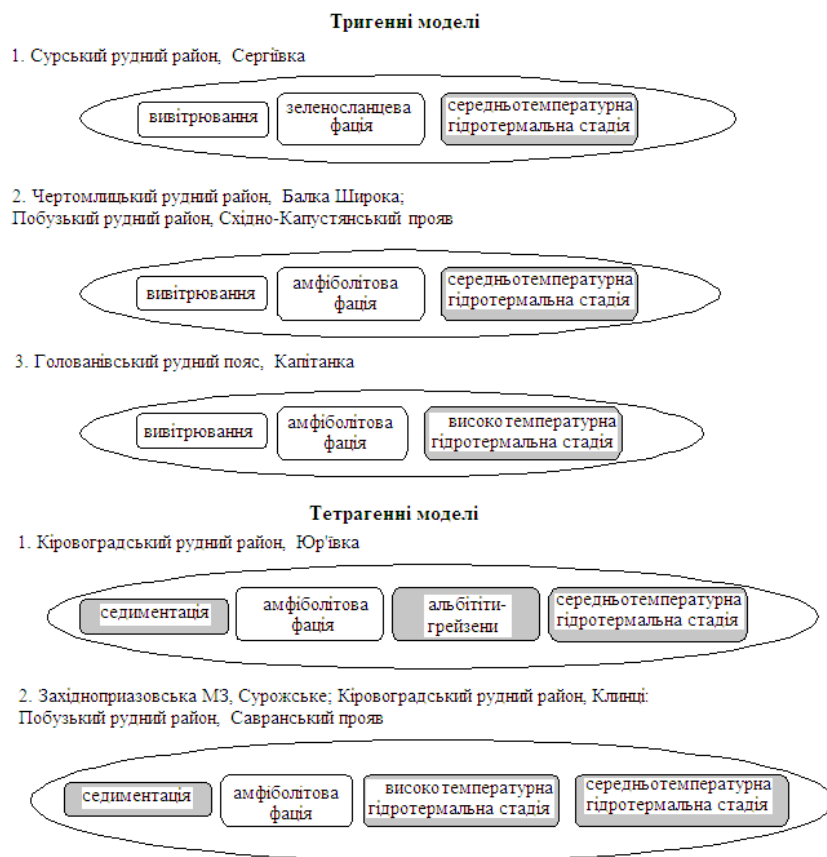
Тригенні моделі

1. Сурський рудний район, Сергіївка

вивітрювання

зеленосланцева фація

середньотемпературна гідротермальна стадія

2. Чертомлицький рудний район, Балка Широка; Побузький рудний район, Східно-Капустянський прояв

вивітрювання

амфіболітова фація

середньотемпературна гідротермальна стадія

3. Голованівський рудний пояс, Капітанка

вивітрювання

амфіболітова фація

високотемпературна гідротермальна стадія

Тетрагенні моделі

1. Кіровоградський рудний район, Юр'ївка

седиментація

амфіболітова фація

альбітити-грейзени

середньотемпературна гідротермальна стадія

2. Західноприазовська МЗ, Сурожське; Кіровоградський рудний район, Клинці: Побузький рудний район, Савранський прояв

седиментація

амфіболітова фація

високотемпературна гідротермальна стадія

середньотемпературна гідротермальна стадія